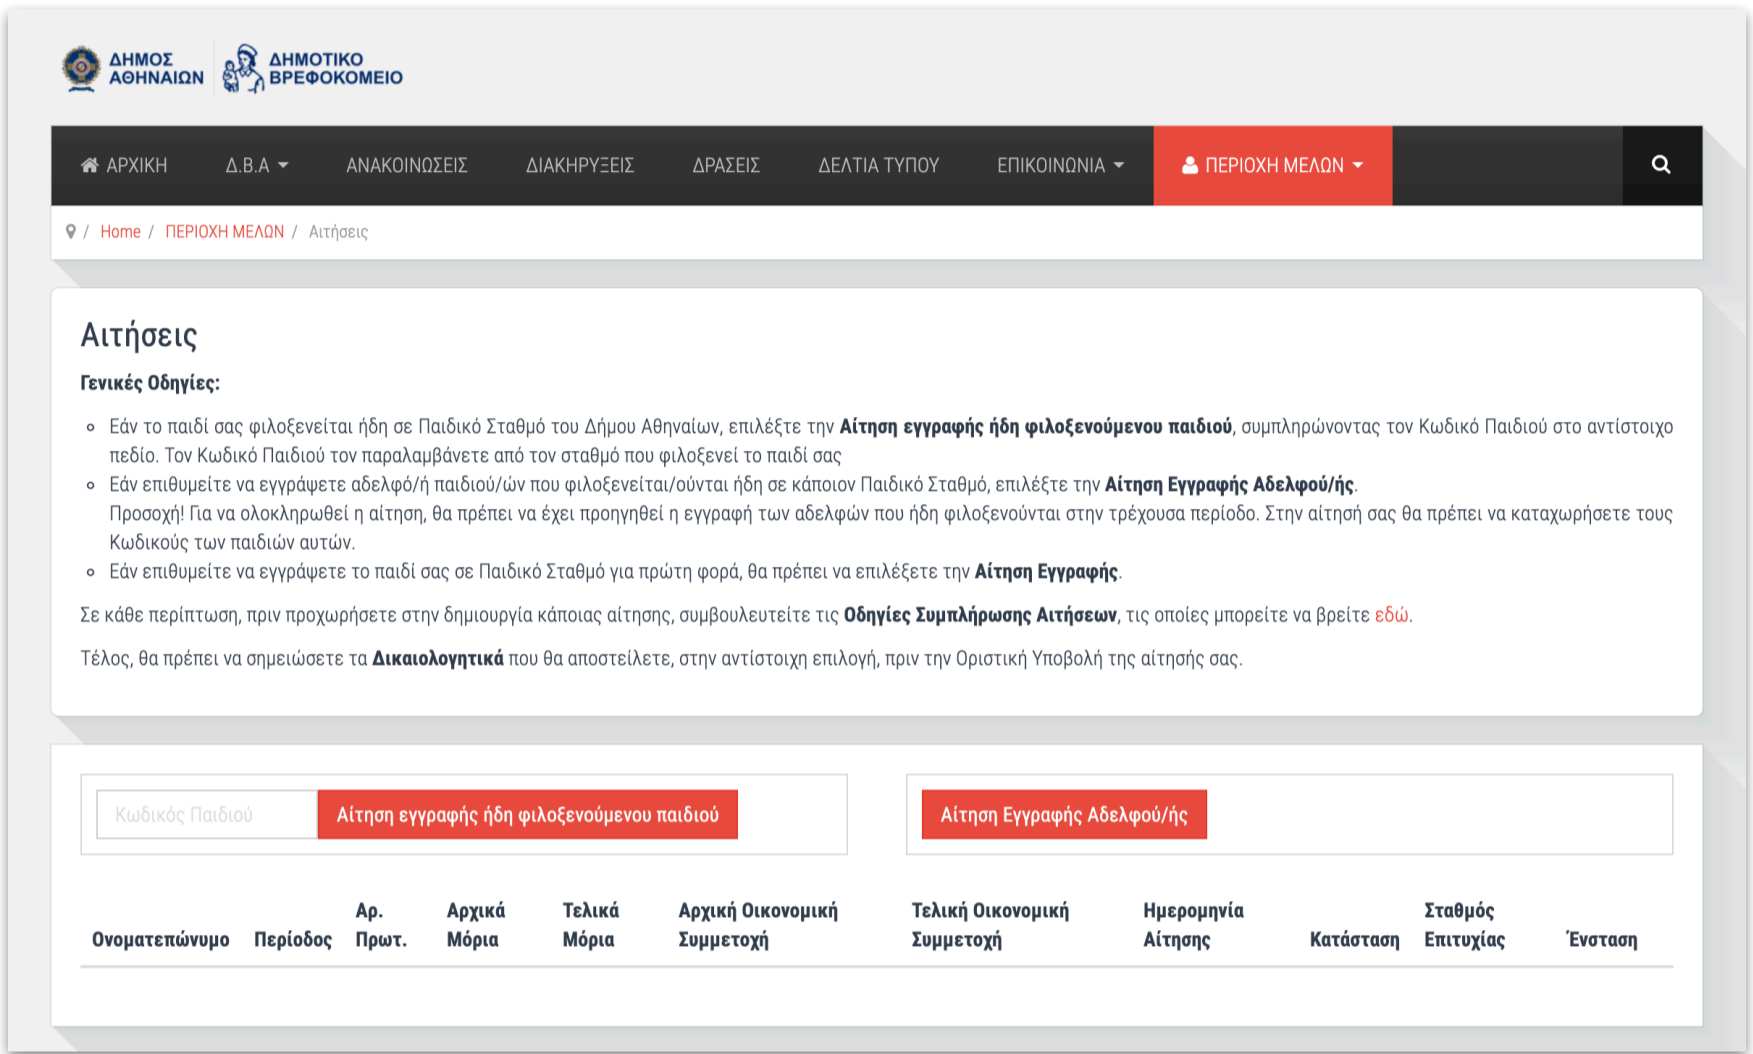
ΔΗΜΟΣ ΑΘΗΝΑΙΩΝ ΔΗΜΟΤΙΚΟ ΒΡΕΦΟΚΟΜΕΙΟ

ΑΡΧΙΚΗ Δ.Β.Α ΑΝΑΚΟΙΝΩΣΕΙΣ ΔΙΑΚΗΡΥΞΕΙΣ ΔΡΑΣΕΙΣ ΔΕΛΤΙΑ ΤΥΠΟΥ ΕΠΙΚΟΙΝΩΝΙΑ ΠΕΡΙΟΧΗ ΜΕΛΩΝ

/ Home / ΠΕΡΙΟΧΗ ΜΕΛΩΝ / Αιτήσεις

Αιτήσεις

Γενικές Οδηγίες:

- Εάν το παιδί σας φιλοξενείται ήδη σε Παιδικό Σταθμό του Δήμου Αθηναίων, επιλέξτε την Αίτηση εγγραφής ήδη φιλοξενούμενου παιδιού, συμπληρώνοντας τον Κωδικό Παιδιού στο αντίστοιχο πεδίο. Τον Κωδικό Παιδιού τον παραλαμβάνετε από τον σταθμό που φιλοξενεί το παιδί σας
- Εάν επιθυμείτε να εγγράψετε αδελφό/ή παιδιού/ών που φιλοξενείται/ούνται ήδη σε κάποιον Παιδικό Σταθμό, επιλέξτε την Αίτηση Εγγραφής Αδελφού/ής.
Προσοχή! Για να ολοκληρωθεί η αίτηση, θα πρέπει να έχει προηγηθεί η εγγραφή των αδελφών που ήδη φιλοξενούνται στην τρέχουσα περίοδο. Στην αίτησή σας θα πρέπει να καταχωρήσετε τους Κωδικούς των παιδιών αυτών.
- Εάν επιθυμείτε να εγγράψετε το παιδί σας σε Παιδικό Σταθμό για πρώτη φορά, θα πρέπει να επιλέξετε την Αίτηση Εγγραφής.

Σε κάθε περίπτωση, πριν προχωρήσετε στην δημιουργία κάποιας αίτησης, συμβουλευτείτε τις Οδηγίες Συμπλήρωσης Αιτήσεων, τις οποίες μπορείτε να βρείτε εδώ.

Τέλος, θα πρέπει να σημειώσετε τα Δικαιολογητικά που θα αποστείλετε, στην αντίστοιχη επιλογή, πριν την Οριστική Υποβολή της αίτησής σας.

Κωδικός Παιδιού | Αίτηση εγγραφής ήδη φιλοξενούμενου παιδιού

Αίτηση Εγγραφής Αδελφού/ής

| Ονοματεπώνυμο | Περίοδος | Αρ. Πρωτ. | Αρχικά Μόρια | Τελικά Μόρια | Αρχική Οικονομική Συμμετοχή | Τελική Οικονομική Συμμετοχή | Ημερομηνία Αίτησης | Κατάσταση | Σταθμός Επιτυχίας | Ένσταση |
|---|---|---|---|---|---|---|---|---|---|---|